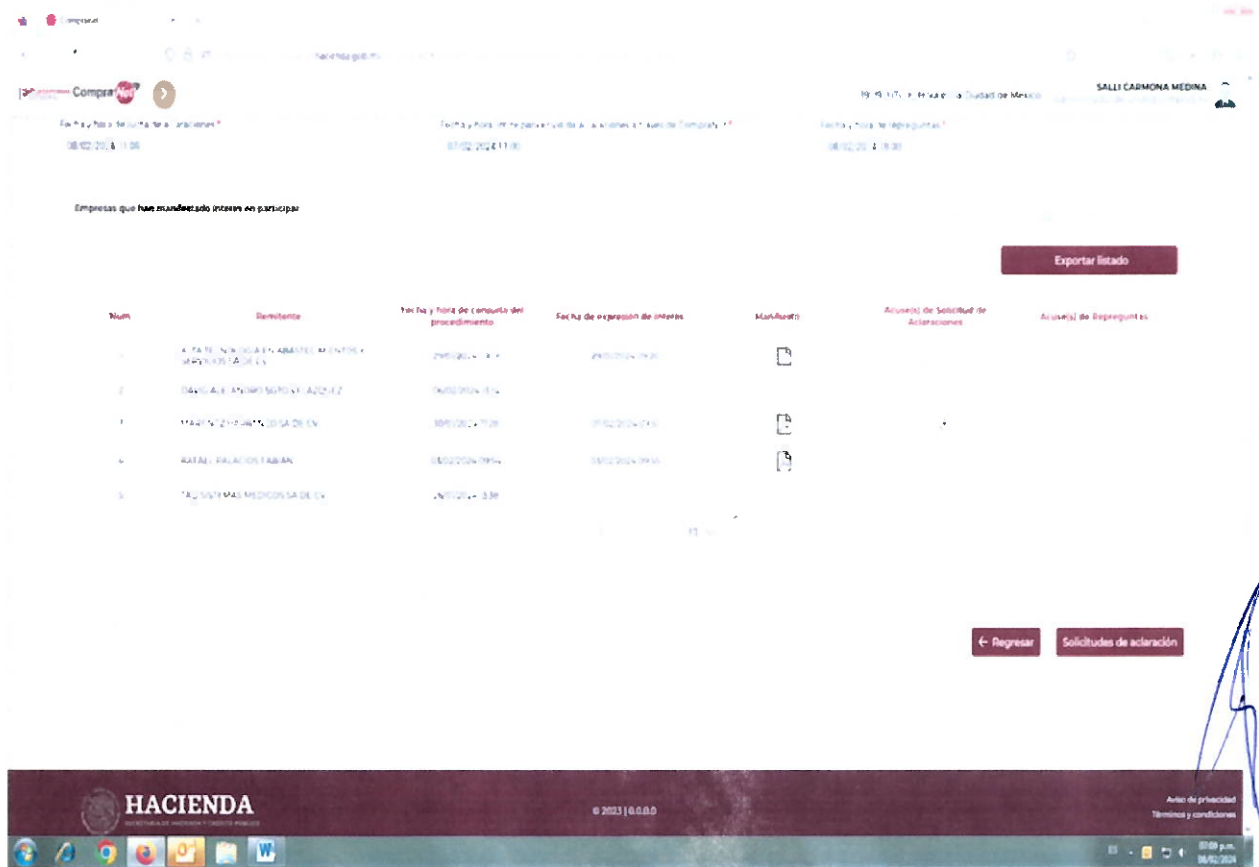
CompraNet

SALLI CARMONA MEDINA

Fecha y hora de junta de aclaraciones * 08/02/2024 11:00

Fecha y hora límite para envío de aclaraciones a través de CompraNet * 07/02/2024 11:00

Fecha y hora de repreguntas * 08/02/2024 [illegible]

Empresas que han manifestado interes en participar

Exportar listado

| Num | Remitente | Fecha y hora de consulta del procedimiento | Fecha de expresión de interes | Manifiesto | Acuse(s) de Solicitud de Aclaraciones | Acuse(s) de Repreguntas |
|---|---|---|---|---|---|---|
| 1 | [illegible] | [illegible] | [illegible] | | | |
| 2 | DAVID ALEJANDRO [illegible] | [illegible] | | | | |
| 3 | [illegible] SA DE CV | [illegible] | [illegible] | | | |
| 4 | RAFAEL PALACIOS FABIAN | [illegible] | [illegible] | | | |
| 5 | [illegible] SISTEMAS MEDICOS SA DE CV | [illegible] | | | | |

← Regresar

Solicitudes de aclaración

HACIENDA
SECRETARÍA DE HACIENDA Y CRÉDITO PÚBLICO

© 2023 | 0.0.0.0

Aviso de privacidad
Términos y condiciones